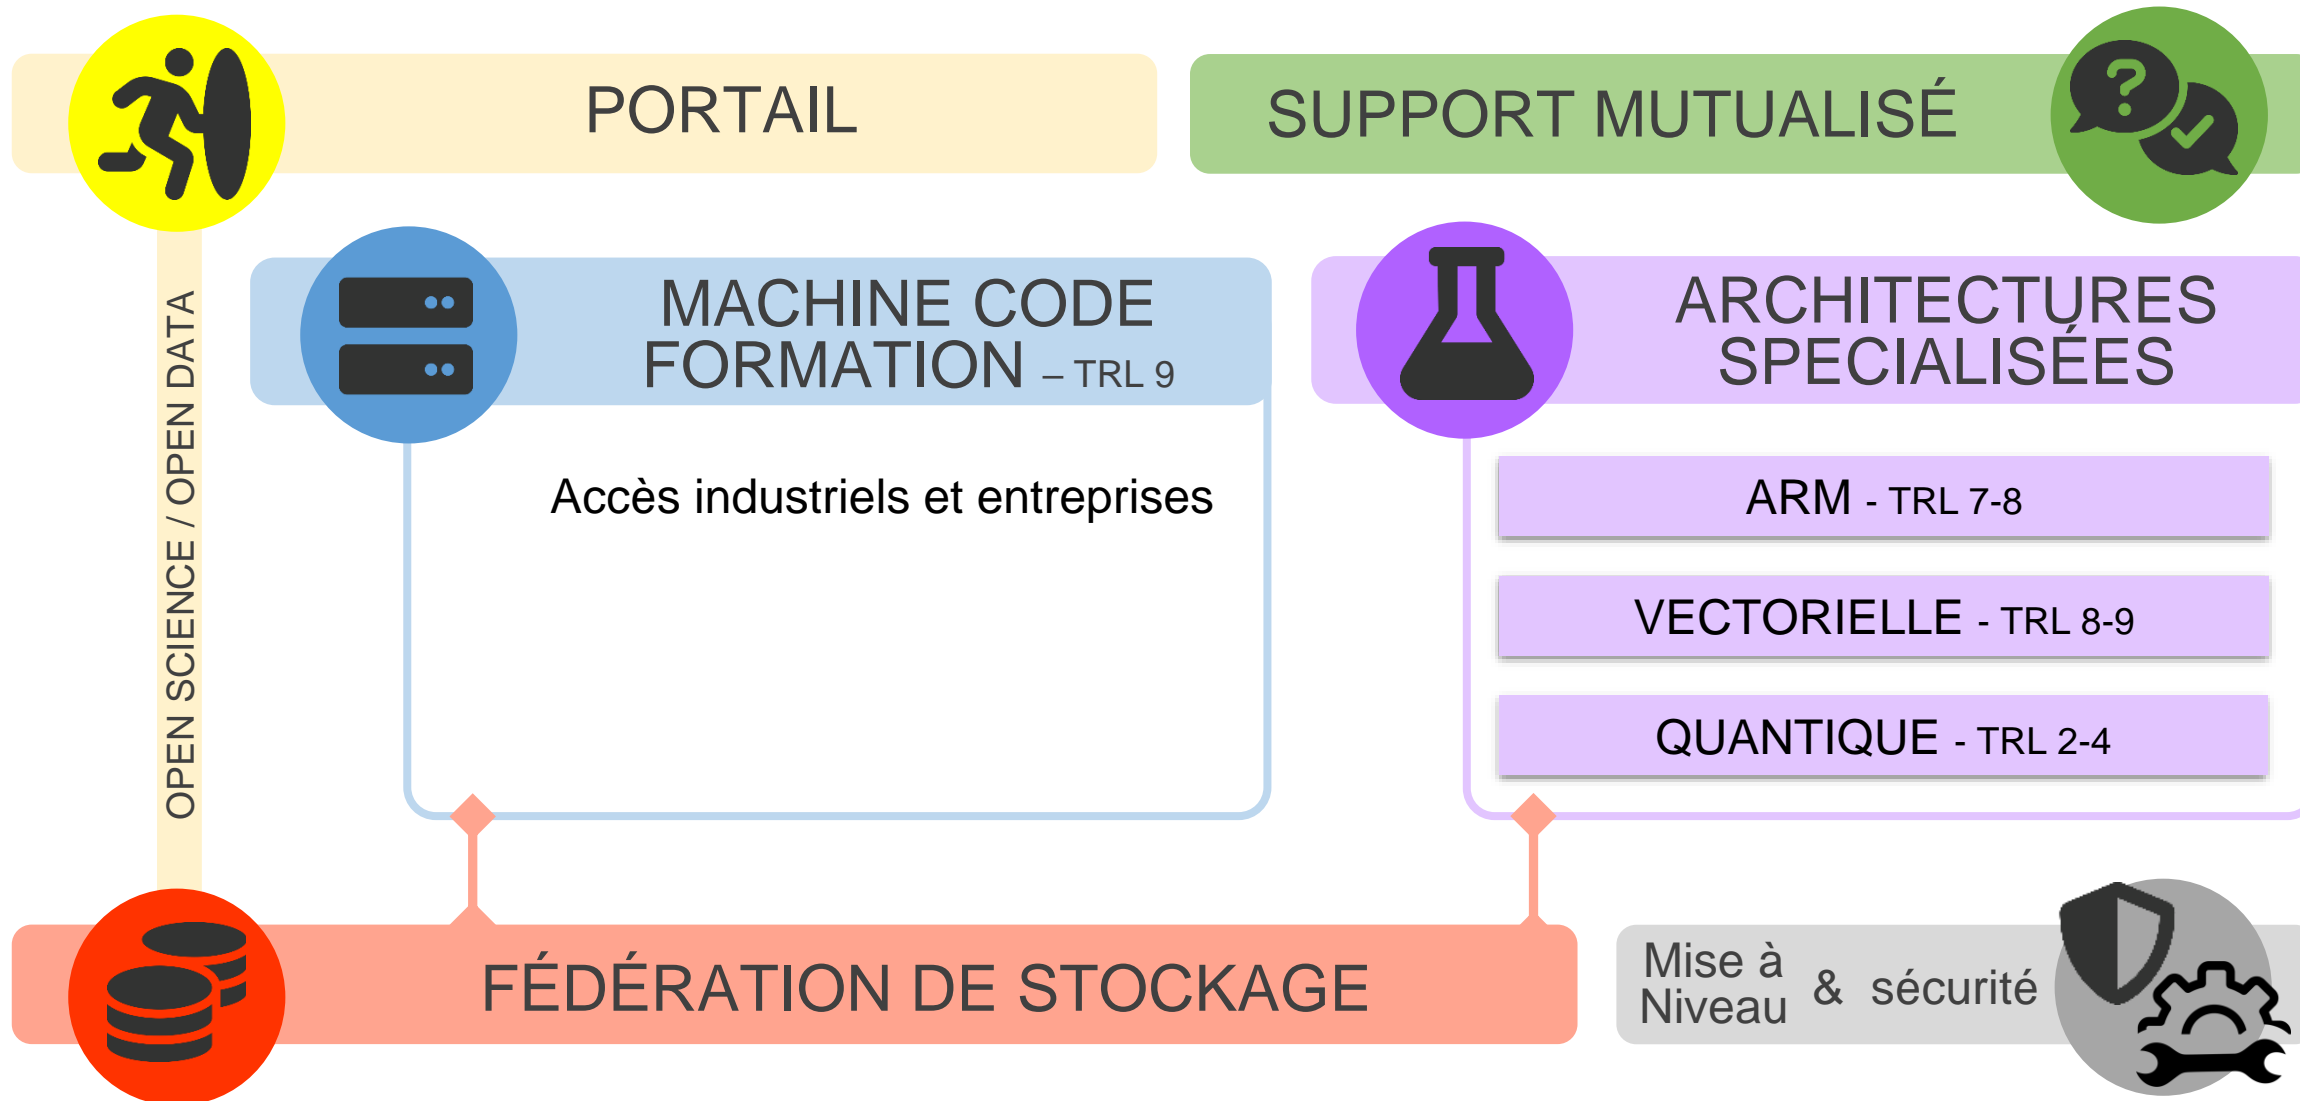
PORTAIL

SUPPORT MUTUALISÉ

OPEN SCIENCE / OPEN DATA

MACHINE CODE FORMATION – TRL 9

Accès industriels et entreprises

ARCHITECTURES SPECIALISÉES

ARM - TRL 7-8

VECTORIELLE - TRL 8-9

QUANTIQUE - TRL 2-4

FÉDÉRATION DE STOCKAGE

Mise à Niveau & sécurité